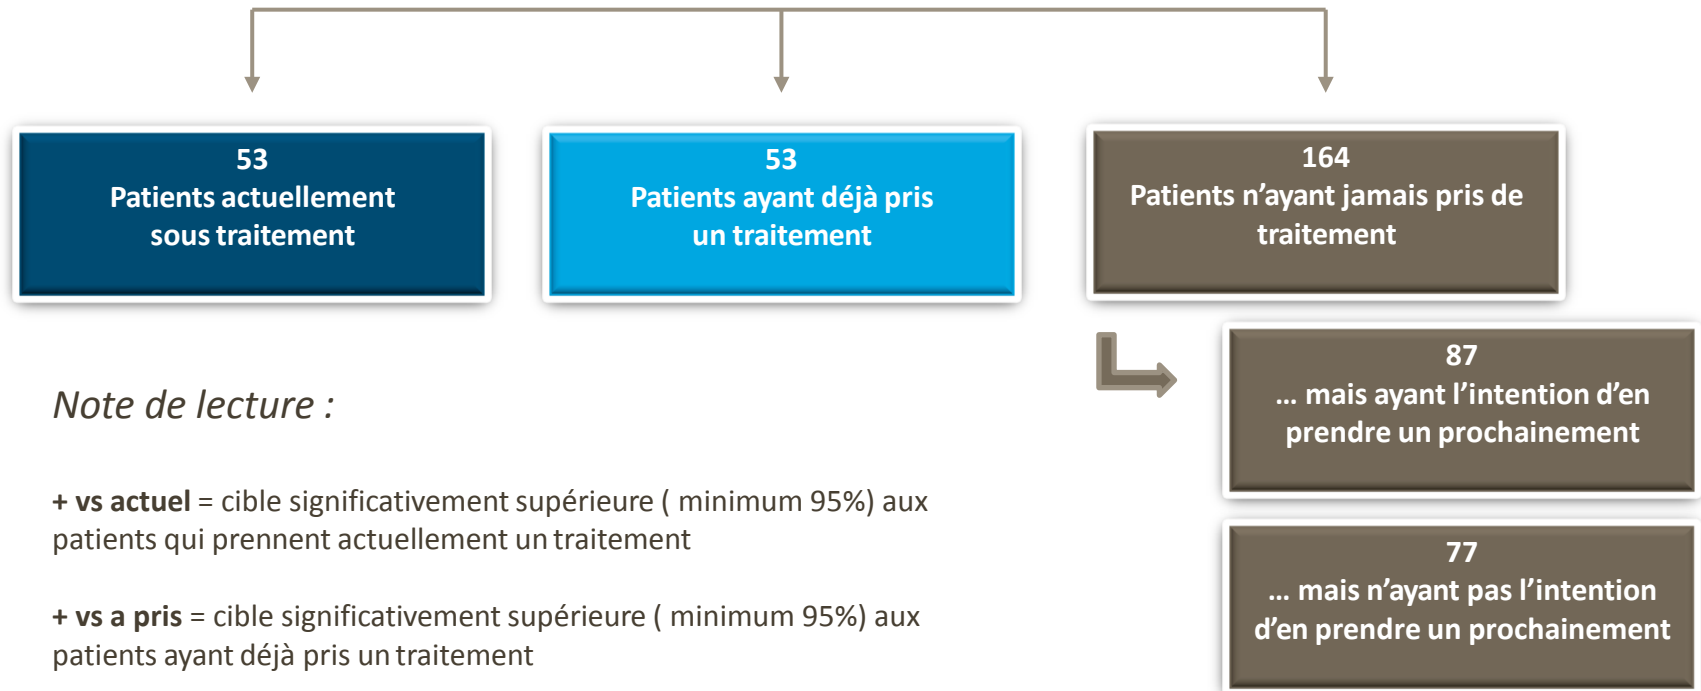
53
Patients actuellement sous traitement

53
Patients ayant déjà pris un traitement

164
Patients n’ayant jamais pris de traitement

87
… mais ayant l’intention d’en prendre un prochainement

77
… mais n’ayant pas l’intention d’en prendre un prochainement

Note de lecture :

+ vs actuel = cible significativement supérieure ( minimum 95%) aux patients qui prennent actuellement un traitement

+ vs a pris = cible significativement supérieure ( minimum 95%) aux patients ayant déjà pris un traitement